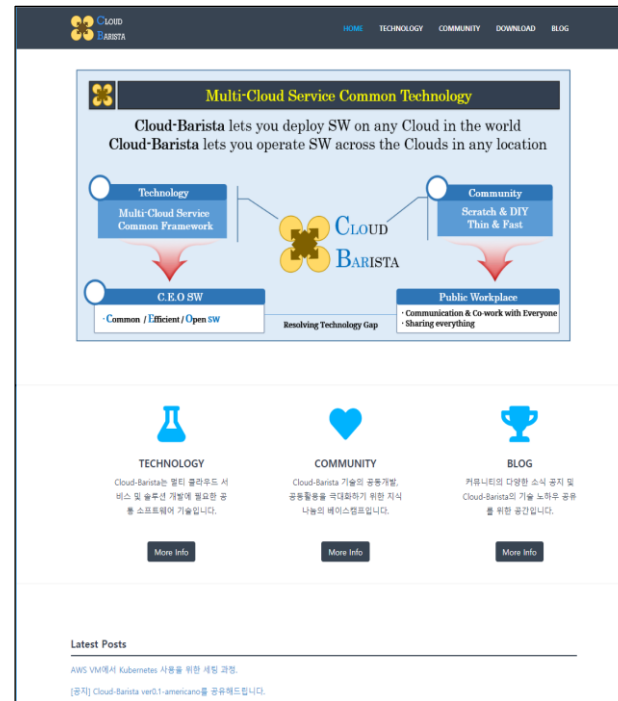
CLOUD BARISTA

HOME TECHNOLOGY COMMUNITY DOWNLOAD BLOG

Multi-Cloud Service Common Technology

Cloud-Barista lets you deploy SW on any Cloud in the world
Cloud-Barista lets you operate SW across the Clouds in any location

Technology
Multi-Cloud Service Common Framework

CLOUD BARISTA

Community
Scratch & DIY Thin & Fast

C.E.O SW
- Common / Efficient / Open SW

Resolving Technology Gap

Public Workplace
· Communication & Co-work with Everyone
· Sharing everything

TECHNOLOGY
Cloud-Barista는 멀티 클라우드 서비스 및 솔루션 개발에 필요한 공통 소프트웨어 기술입니다.

More Info

COMMUNITY
Cloud-Barista 기술의 공동개발, 공동활용을 극대화하기 위한 지식 나눔의 베이스캠프입니다.

More Info

BLOG
커뮤니티의 다양한 소식 공지 및 Cloud-Barista의 기술 노하우 공유를 위한 공간입니다.

More Info

Latest Posts

AWS VM에서 Kubernetes 사용을 위한 세팅 과정.

[공지] Cloud-Barista ver0.1-americano를 공유해드립니다.